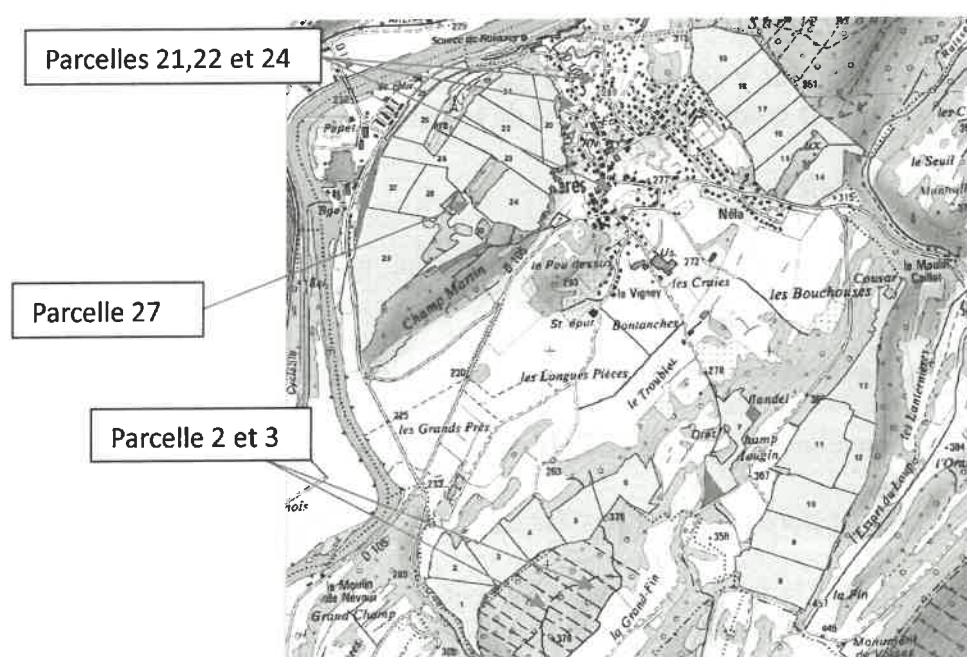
Parcelles 21,22 et 24

Parcelle 27

Parcelle 2 et 3

Champ Martin

le Pou Dessus

la Vigney

les Craies

les Bouchouses

St épur

Bontanches

les Longues Pièces

les Grands Prés

le Troublet

Champ Rougin

Nèla

le Seuil

la Grand Fin

Grand Champ

le Moulin des Nevaux

la Fin

Monument de Vaises

Sares

Papet

Cousar

la Moulin Callet

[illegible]